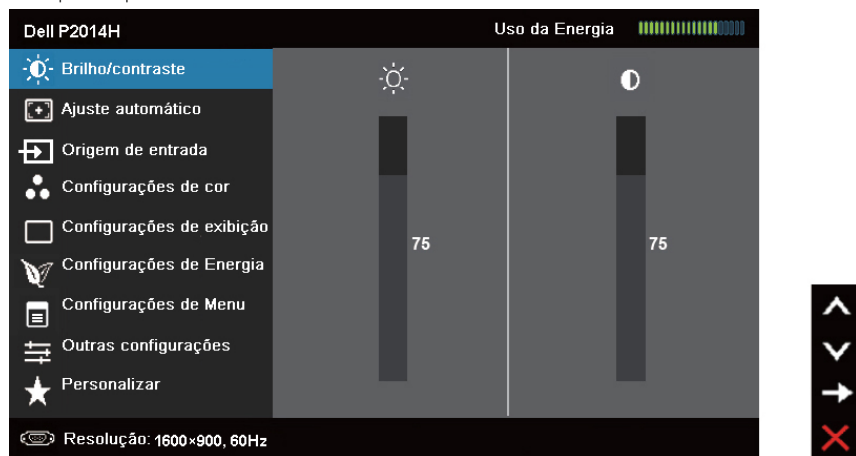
Dell P2014H

Uso da Energia

Brilho/contraste

Ajuste automático

Origem de entrada

Configurações de cor

Configurações de exibição

Configurações de Energia

Configurações de Menu

Outras configurações

Personalizar

75

75

Resolução: 1600×900, 60Hz